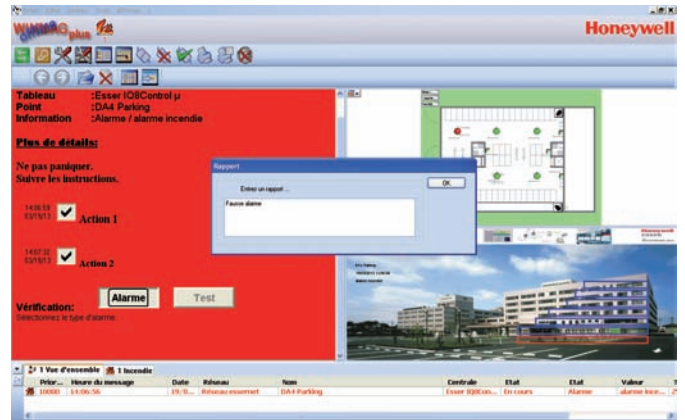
WINMAG plus

Honeywell

Tableau :Esser IQ8Control µ
Point :DA4 Parking
Information :Alarme / alarme incendie

Plus de détails:

Ne pas paniquer.
Suivre les instructions.

14:06:59
03/10/13 Action 1

14:07:32
03/10/13 Action 2

Vérification: Alarme Test
Sélectionnez le type d'alarme.

Rapport
Entrez un rapport ...
OK
Fausse alarme

1 Vue d'ensemble 1 Incendie

| Prior... | Heure du message | Date | Réseau | Nom | Centrale | Etat | Etat | Valeur |
|---|---|---|---|---|---|---|---|---|
| 10000 | 14:06:56 | 19/0... | Réseau essernet | DA4 Parking | Esser IQ8Con... | En cours | Alarme | alarme ince... |